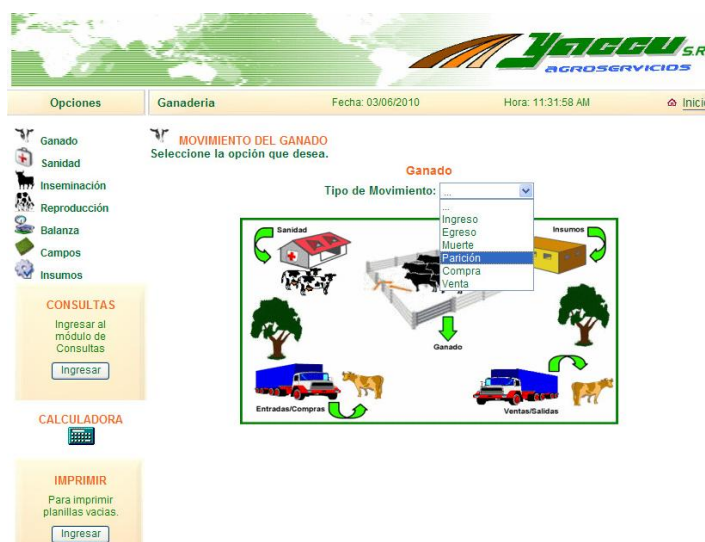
YACCU S.R
AGROSERVICIOS

Opciones | Ganaderia | Fecha: 03/06/2010 | Hora: 11:31:58 AM | Inici

Ganado
Sanidad
Inseminación
Reproducción
Balanza
Campos
Insumos

CONSULTAS
Ingresar al módulo de Consultas
Ingresar

CALCULADORA

IMPRIMIR
Para imprimir planillas vacías.
Ingresar

MOVIMIENTO DEL GANADO
Seleccione la opción que desea.

Ganado
Tipo de Movimiento: ...

...
Ingreso
Egreso
Muerte
Parición
Compra
Venta

Sanidad
Insumos
Ganado
Entradas/Compras
Ventas/Salidas